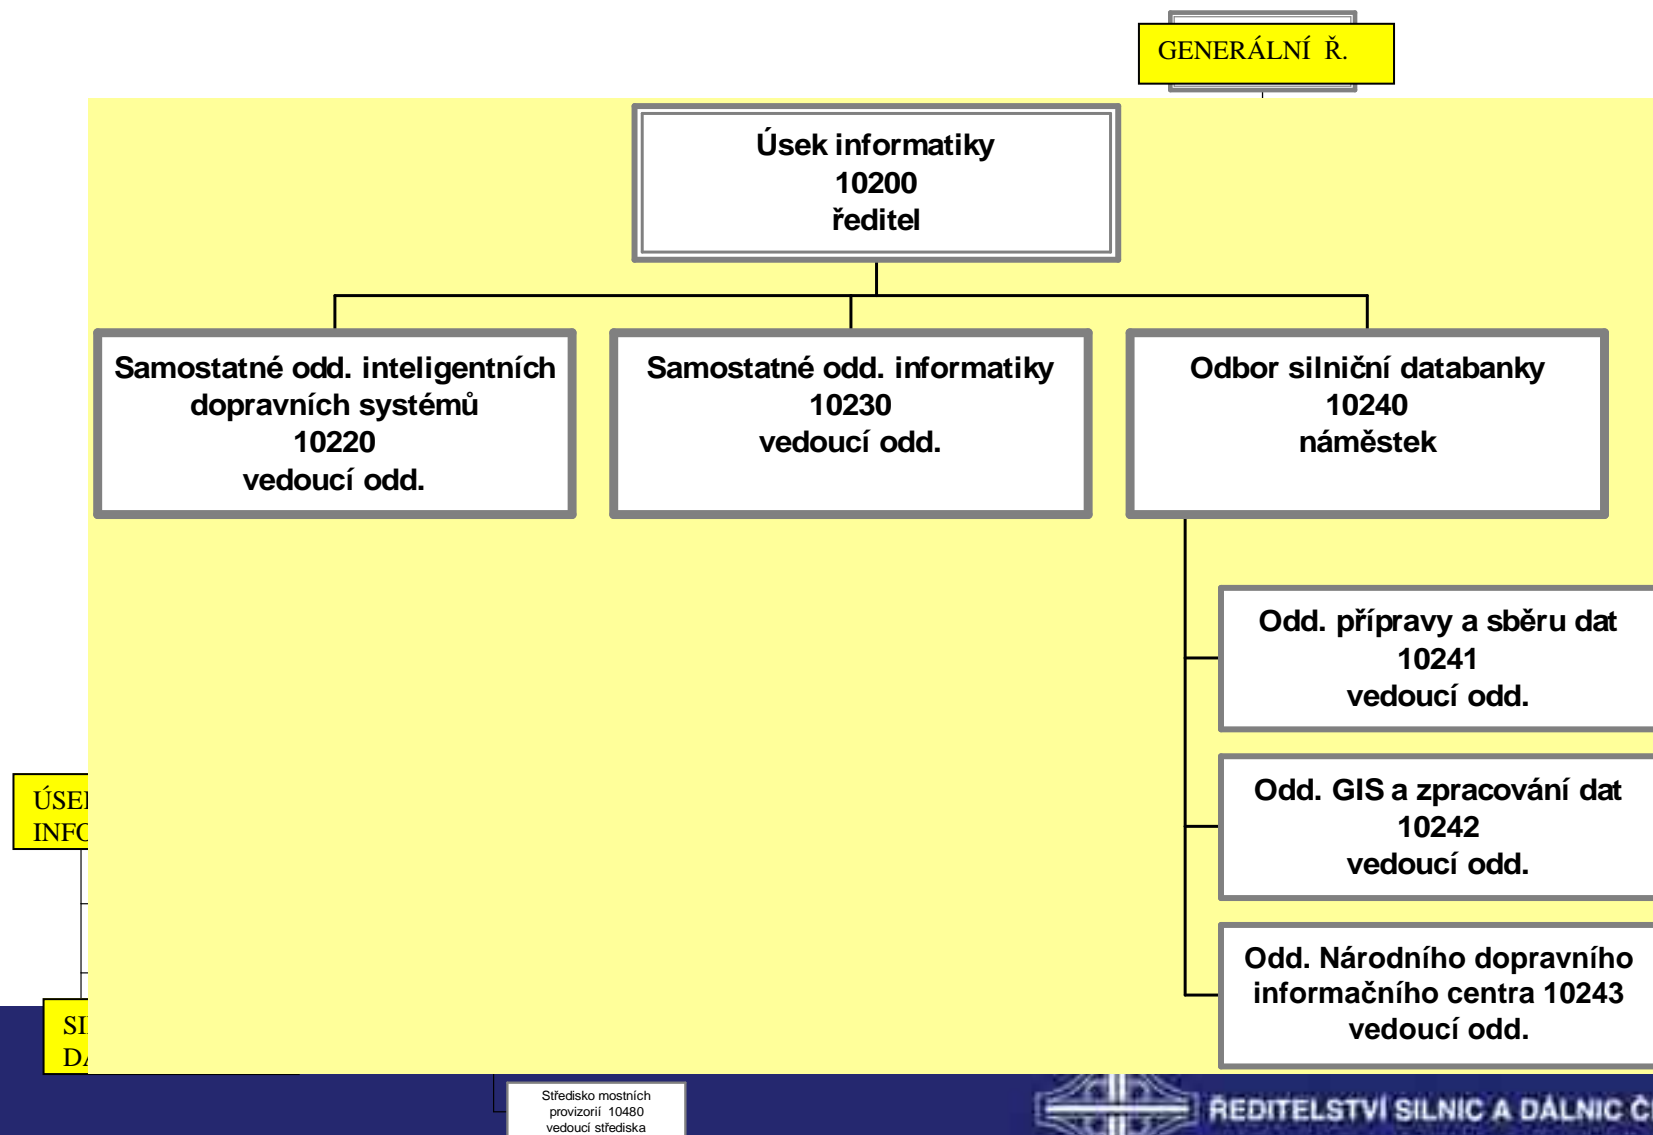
GENERÁLNÍ Ř.

Úsek informatiky
10200
ředitel

Samostatné odd. inteligentních dopravních systémů
10220
vedoucí odd.

Samostatné odd. informatiky
10230
vedoucí odd.

Odbor silniční databanky
10240
náměstek

Odd. přípravy a sběru dat
10241
vedoucí odd.

Odd. GIS a zpracování dat
10242
vedoucí odd.

Odd. Národního dopravního informačního centra 10243
vedoucí odd.

ÚSE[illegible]
INF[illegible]

SI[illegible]
D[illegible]

Středisko mostních provizorií 10480
vedoucí střediska

ŘEDITELSTVÍ SILNIC A DÁLNIC Č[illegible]